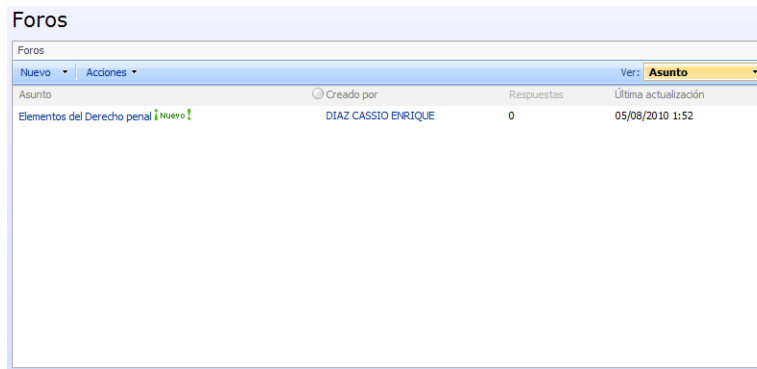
Foros

Foros

Nuevo ▾ Acciones ▾ Ver: Asunto

| Asunto | Creado por | Respuestas | Última actualización |
|---|---|---|---|
| Elementos del Derecho penal ! Nuevo ! | DIAZ CASSIO ENRIQUE | 0 | 05/08/2010 1:52 |